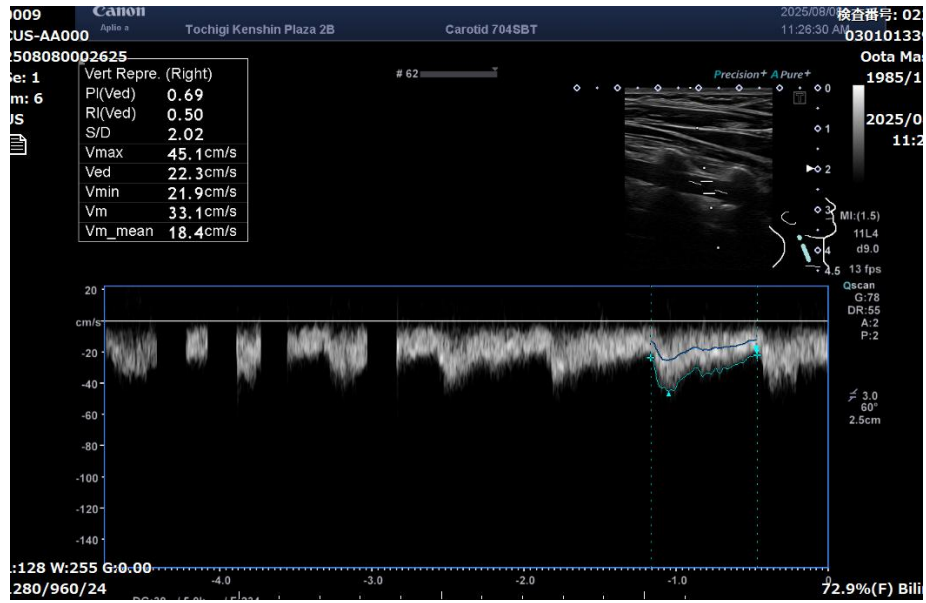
009
CUS-AA000
2508080002625
Se: 1
m: 6
US

Canon
Aplio a
Tochigi Kenshin Plaza 2B
Carotid 704SBT
2025/08/0
11:26:30 AM
検査番号: 02
030101339
Oota Ma
1985/1
2025/0
11:2

| Vert Repre. (Right) | |
|---|---|
| PI(Ved) | 0.69 |
| RI(Ved) | 0.50 |
| S/D | 2.02 |
| Vmax | 45.1 cm/s |
| Ved | 22.3 cm/s |
| Vmin | 21.9 cm/s |
| Vm | 33.1 cm/s |
| Vm_mean | 18.4 cm/s |

# 62
Precision+ APure+
0
1
2
3
4
4.5
MI:(1.5)
11L4
d9.0
13 fps
Qscan
G:78
DR:55
A:2
P:2
3.0
60°
2.5cm

20
cm/s
-20
-40
-60
-80
-100
-120
-140
-4.0
-3.0
-2.0
-1.0
0
L:128 W:255 G:0.00
280/960/24
72.9%(F) Bili